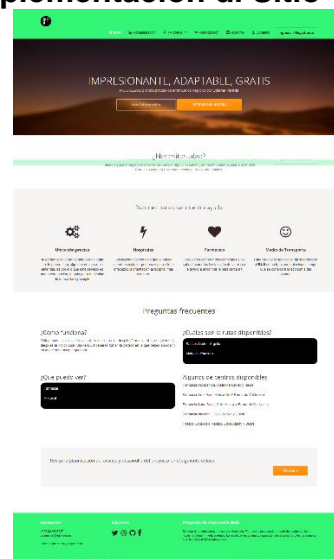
plementación al sitio

IMPRESIONANTE, ADAPTABLE, GRATIS

¿Necesitas algo?

Centros médicos

Hospitales

Farmacias

Medio de Transporte

Preguntas frecuentes

¿Cómo funciona?

¿Cuáles son la rutas disponibles?

¿Qué puedo ver?

Algunos de centros disponibles